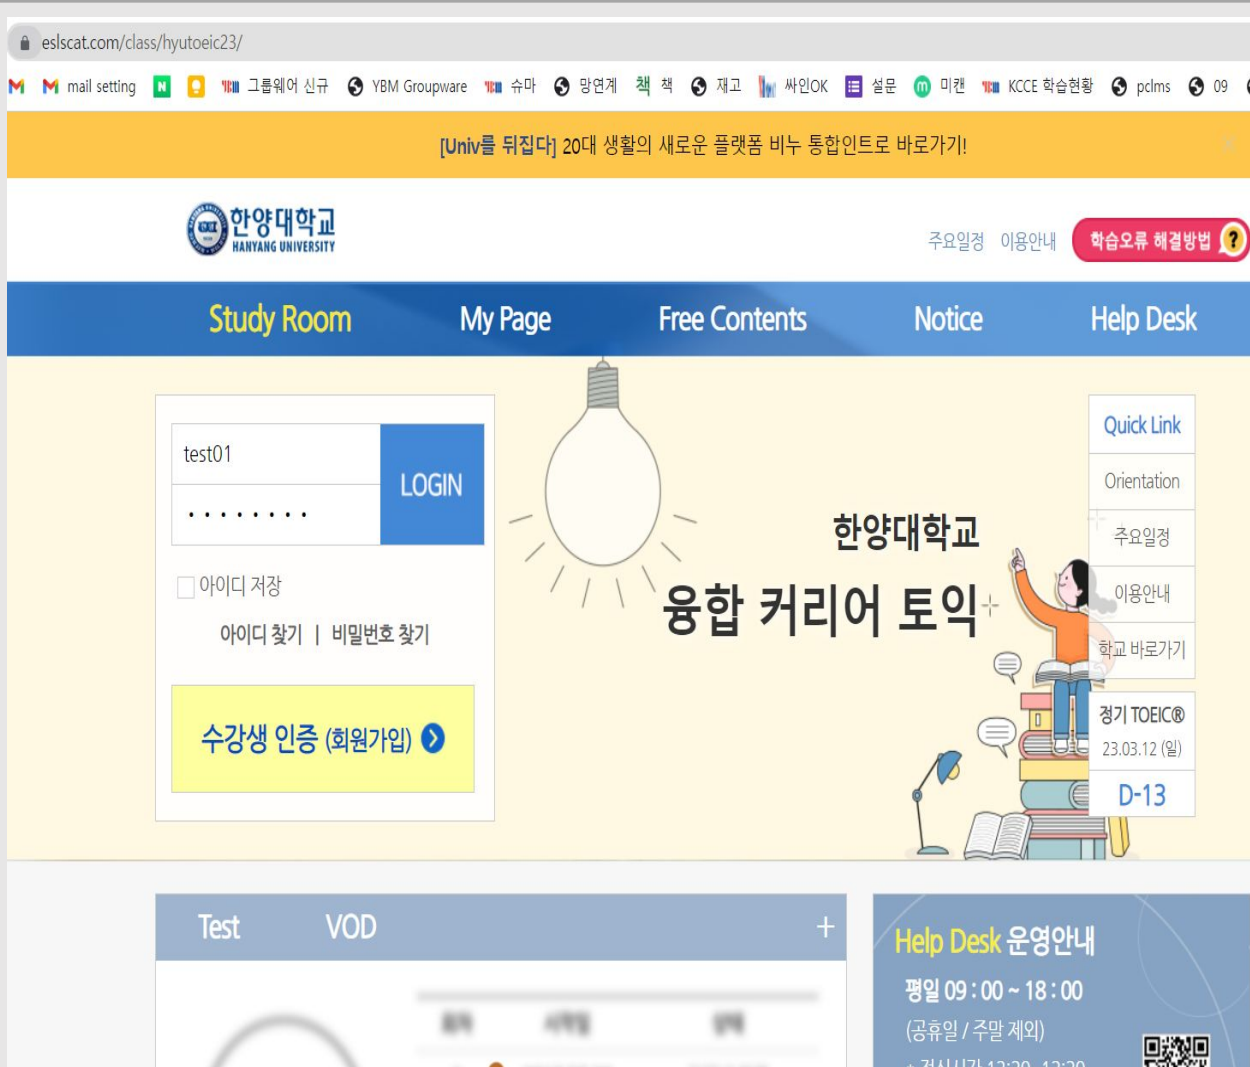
eslscat.com/class/hyutoeic23/

mail setting 그룹웨어 신규 YBM Groupware 슈마 망연계 책 재고 싸인OK 설문 미캔 KCCE 학습현황 pclms 09

[Univ를 뒤집다] 20대 생활의 새로운 플랫폼 비누 통합인트로 바로가기!

한양대학교 HANYANG UNIVERSITY

주요일정 이용안내 학습오류 해결방법 ?

Study Room My Page Free Contents Notice Help Desk

test01

·········

LOGIN

아이디 저장

아이디 찾기 | 비밀번호 찾기

수강생 인증 (회원가입)

한양대학교

융합 커리어 토익

Quick Link

Orientation

주요일정

이용안내

학교 바로가기

정기 TOEIC®

23.03.12 (일)

D-13

Test VOD +

Help Desk 운영안내

평일 09 : 00 ~ 18 : 00

(공휴일 / 주말 제외)

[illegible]